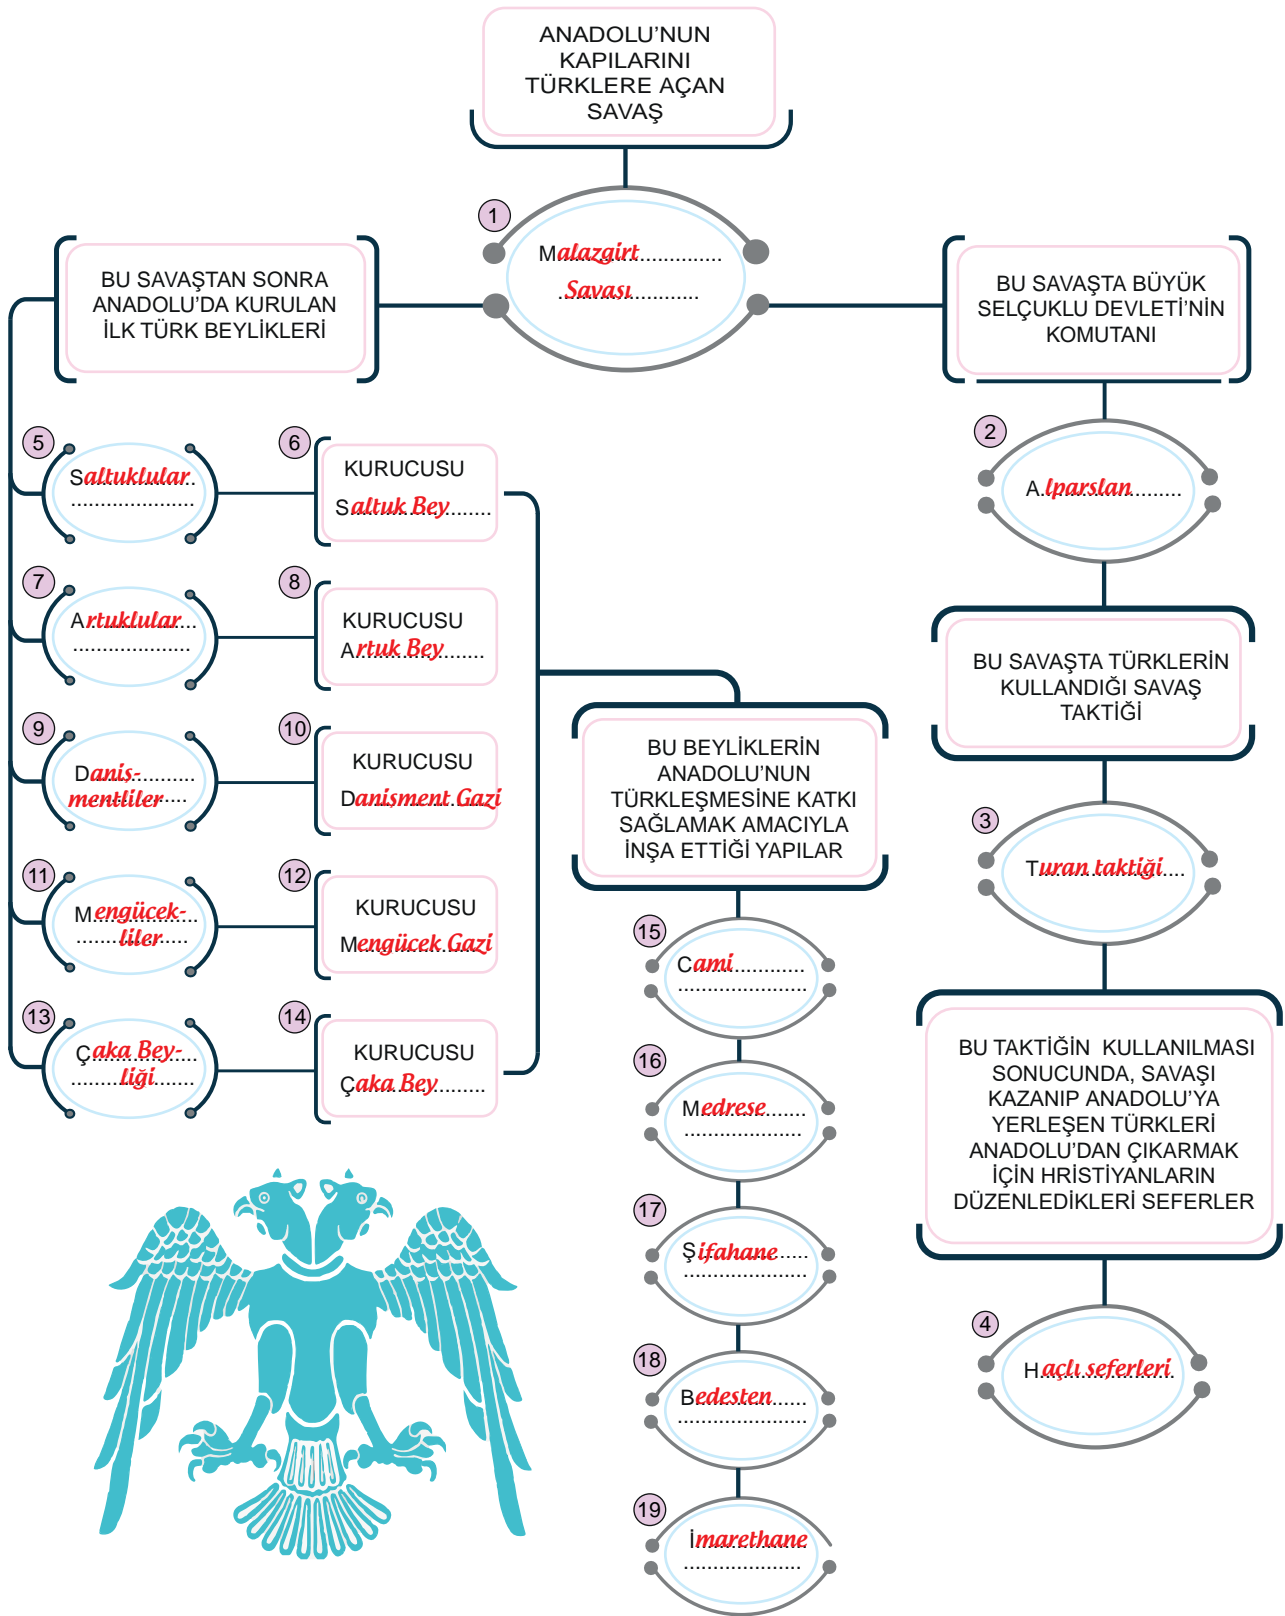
ANADOLU’NUN KAPILARINI TÜRKLERE AÇAN SAVAŞ

1

Malazgirt..............

Savaşı............

BU SAVAŞTAN SONRA ANADOLU’DA KURULAN İLK TÜRK BEYLİKLERİ

BU SAVAŞTA BÜYÜK SELÇUKLU DEVLETİ’NİN KOMUTANI

2

Alparslan........

BU SAVAŞTA TÜRKLERİN KULLANDIĞI SAVAŞ TAKTİĞİ

3

Turan taktiği....

BU TAKTİĞİN KULLANILMASI SONUCUNDA, SAVAŞI KAZANIP ANADOLU’YA YERLEŞEN TÜRKLERİ ANADOLU’DAN ÇIKARMAK İÇİN HRİSTİYANLARIN DÜZENLEDİKLERİ SEFERLER

4

Haçlı seferleri

5

Saltuklular..

6

KURUCUSU

Saltuk Bey.......

7

Artuklular...

8

KURUCUSU

Artuk Bey.......

9

Danis-.........

mentliler.....

10

KURUCUSU

Danisment Gazi

11

Mengücek-..

.......liler.....

12

KURUCUSU

Mengücek Gazi

13

Çaka Bey-...

.......liği.......

14

KURUCUSU

Çaka Bey........

BU BEYLİKLERİN ANADOLU’NUN TÜRKLEŞMESİNE KATKI SAĞLAMAK AMACIYLA İNŞA ETTİĞİ YAPILAR

15

Cami...........

16

Medrese.......

17

Şifahane.....

18

Bedesten......

19

İmarethane